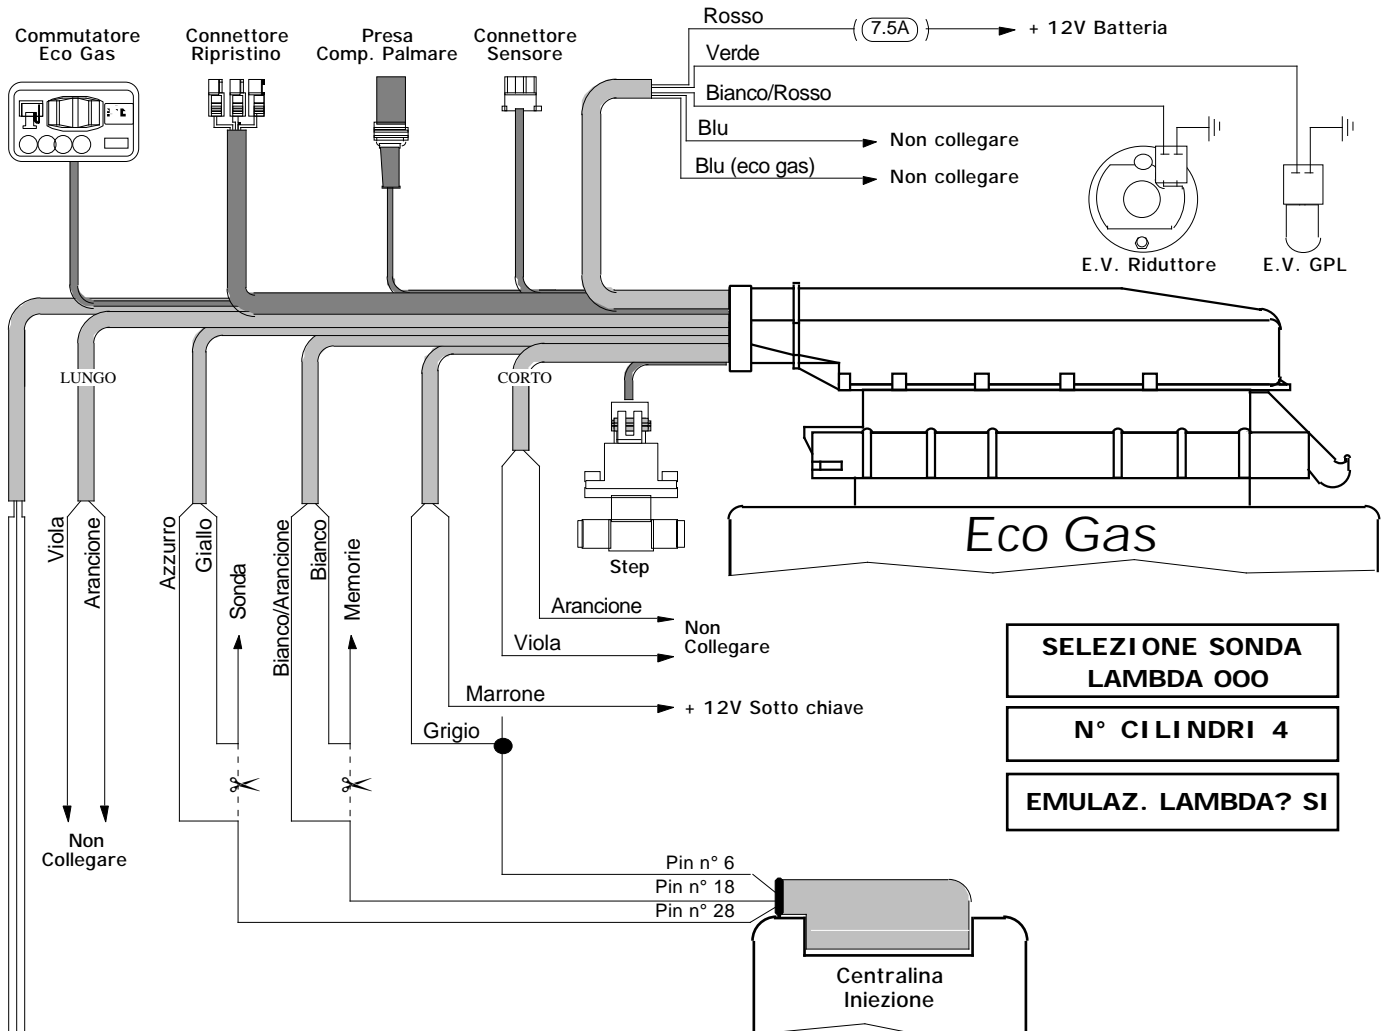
Commutatore Eco Gas

Connettore Ripristino

Presa Comp. Palmare

Connettore Sensore

Rosso

7.5A

+ 12V Batteria

Verde

Bianco/Rosso

Blu

Non collegare

Blu (eco gas)

Non collegare

E.V. Riduttore

E.V. GPL

LUNGO

CORTO

Eco Gas

Step

Viola

Arancione

Azzurro

Giallo

Sonda

Bianco/Arancione

Bianco

Memorie

Arancione

Viola

Non Collegare

Marrone

+ 12V Sotto chiave

Grigio

Non Collegare

SELEZIONE SONDA LAMBDA OOO

N° CILINDRI 4

EMULAZ. LAMBDA? SI

Pin n° 6

Pin n° 18

Pin n° 28

Centralina Iniezione